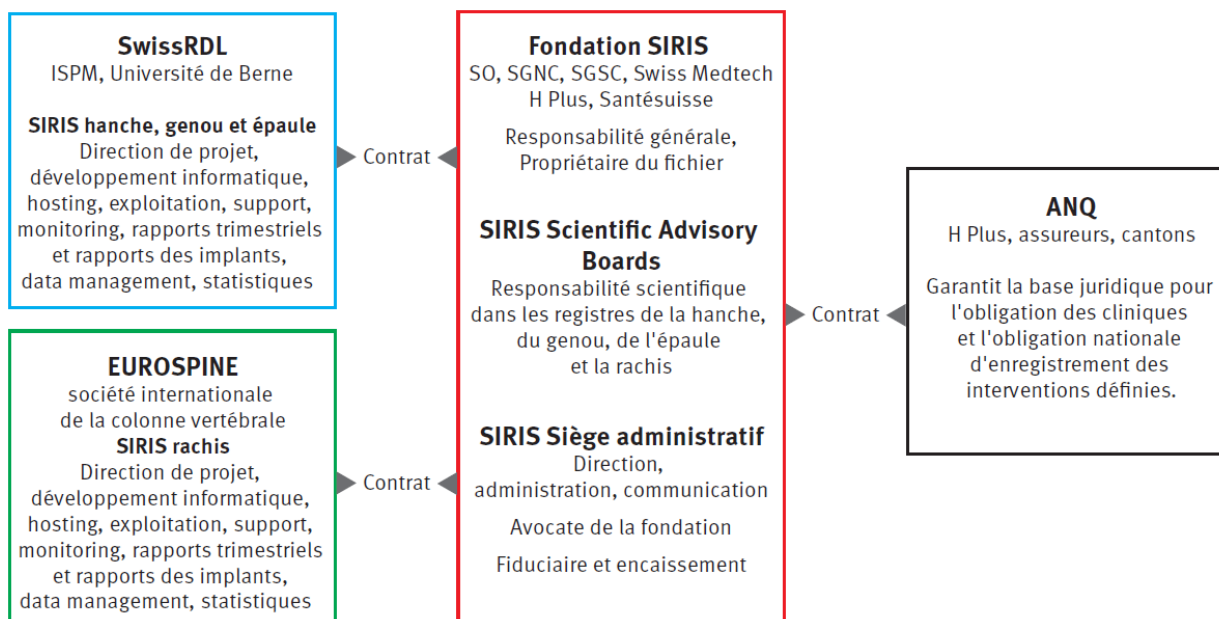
SwissRDL
ISPM, Université de Berne

SIRIS hanche, genou et épaule
Direction de projet, développement informatique, hosting, exploitation, support, monitoring, rapports trimestriels et rapports des implants, data management, statistiques

Contrat

EUROSPINE
société internationale de la colonne vertébrale
SIRIS rachis
Direction de projet, développement informatique, hosting, exploitation, support, monitoring, rapports trimestriels et rapports des implants, data management, statistiques

Contrat

Fondation SIRIS
SO, SGNC, SGSC, Swiss Medtech
H Plus, Santésuisse

Responsabilité générale, Propriétaire du fichier

SIRIS Scientific Advisory Boards
Responsabilité scientifique dans les registres de la hanche, du genou, de l'épaule et la rachis

SIRIS Siège administratif
Direction, administration, communication

Avocate de la fondation

Fiduciaire et encaissement

Contrat

ANQ
H Plus, assureurs, cantons

Garantit la base juridique pour l'obligation des cliniques et l'obligation nationale d'enregistrement des interventions définies.